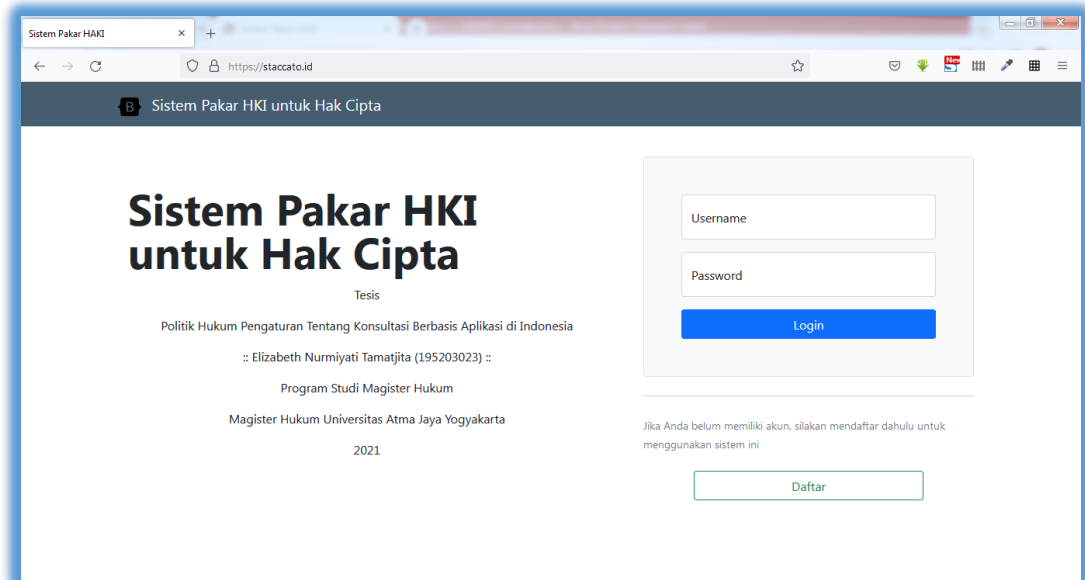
Sistem Pakar HAKI ×
+
https://staccato.id
New

B Sistem Pakar HKI untuk Hak Cipta

Sistem Pakar HKI untuk Hak Cipta

Tesis

Politik Hukum Pengaturan Tentang Konsultasi Berbasis Aplikasi di Indonesia

:: Elizabeth Nurmiyati Tamatjita (195203023) ::

Program Studi Magister Hukum

Magister Hukum Universitas Atma Jaya Yogyakarta

2021

Username

Password

Login

Jika Anda belum memiliki akun, silakan mendaftar dahulu untuk menggunakan sistem ini

Daftar